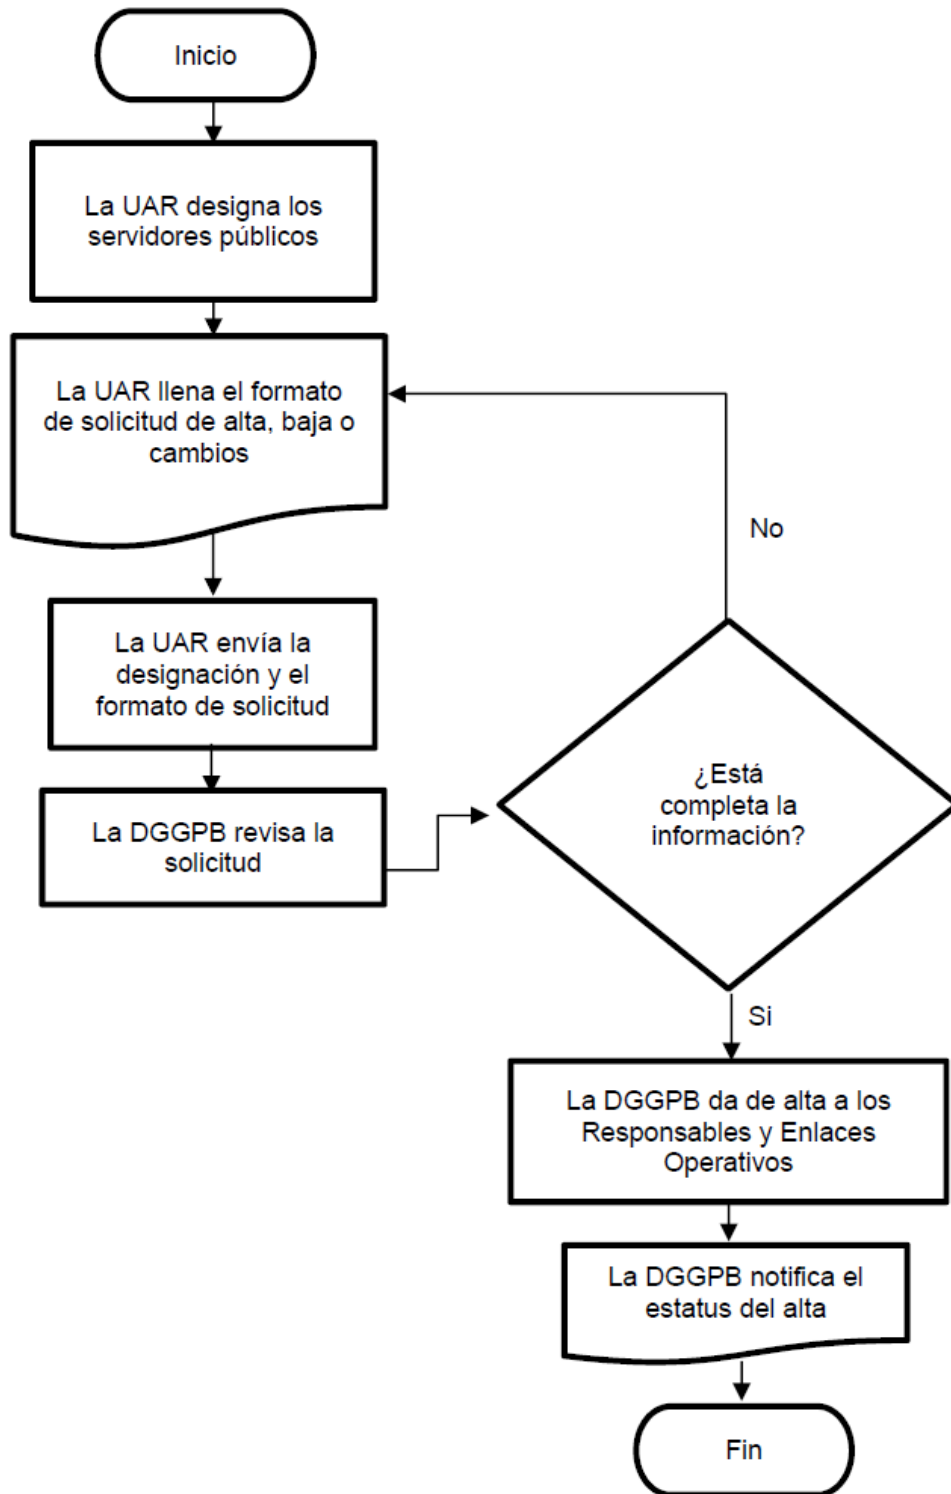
Inicio

La UAR designa los servidores públicos

La UAR llena el formato de solicitud de alta, baja o cambios

No

La UAR envía la designación y el formato de solicitud

¿Está completa la información?

La DGGPB revisa la solicitud

Si

La DGGPB da de alta a los Responsables y Enlaces Operativos

La DGGPB notifica el estatus del alta

Fin